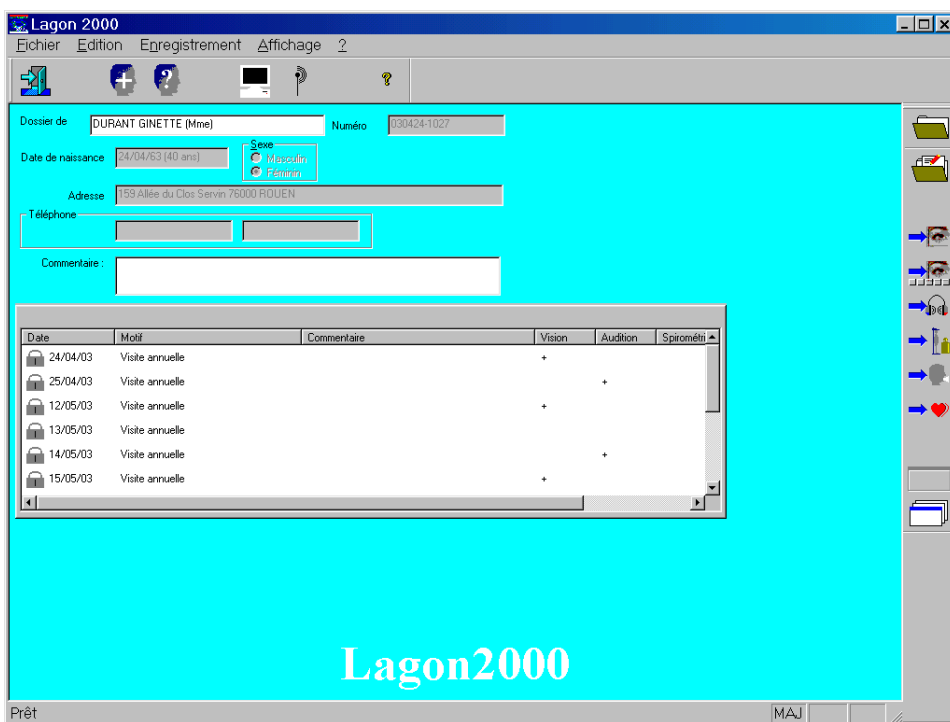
Lagon 2000

Fichier Edition Enregistrement Affichage ?

Dossier de DURANT GINETTE (Mme) Numéro 030424-1027

Date de naissance 24/04/63 (40 ans)

Sexe
Masculin
Féminin

Adresse 159 Allée du Clos Servin 76000 ROUEN

Téléphone

Commentaire :

| Date | Motif | Commentaire | Vision | Audition | Spirométri |
|---|---|---|---|---|---|
| 24/04/03 | Visite annuelle | | + | | |
| 25/04/03 | Visite annuelle | | | + | |
| 12/05/03 | Visite annuelle | | + | | |
| 13/05/03 | Visite annuelle | | | | |
| 14/05/03 | Visite annuelle | | | + | |
| 15/05/03 | Visite annuelle | | + | | |

Lagon2000

Prêt

MAJ